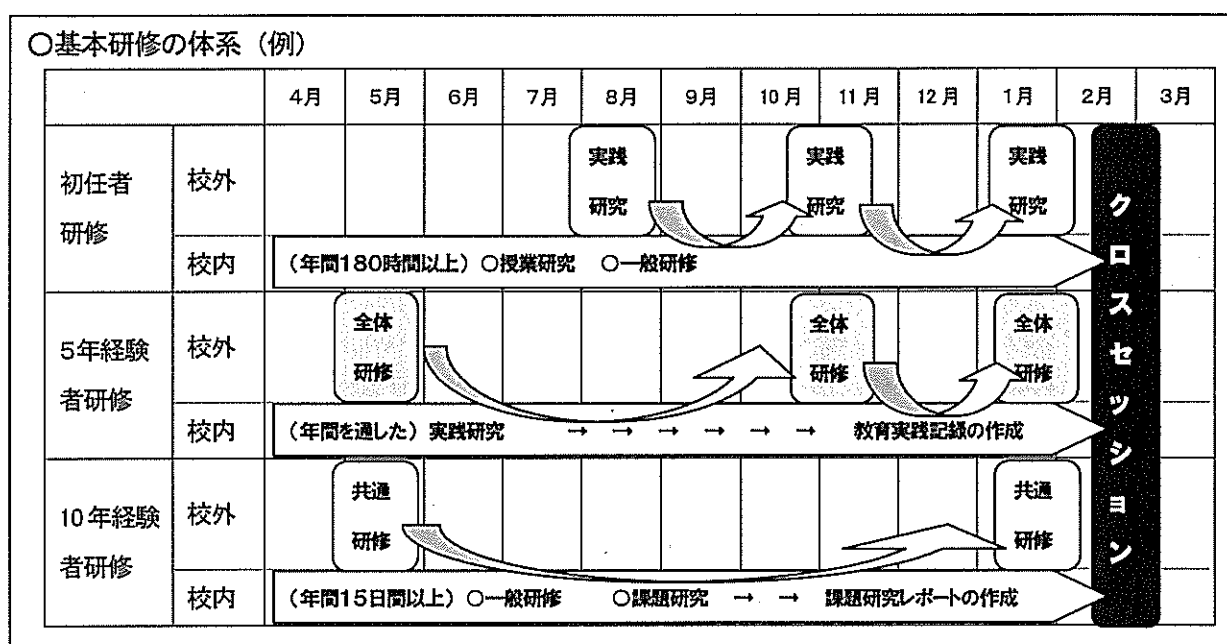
○基本研修の体系（例）

| | | 4月 | 5月 | 6月 | 7月 | 8月 | 9月 | 10月 | 11月 | 12月 | 1月 | 2月 | 3月 |
|---|---|---|---|---|---|---|---|---|---|---|---|---|---|
| 初任者研修 | 校外 | | | | | 実践研究 | | | 実践研究 | | 実践研究 | クロスセッション | |
| | 校内 | （年間180時間以上）○授業研究　○一般研修 | | | | | | | | | | | |
| 5年経験者研修 | 校外 | | 全体研修 | | | | | | 全体研修 | | 全体研修 | | |
| | 校内 | （年間を通した）実践研究　→　→　→　→　→　→　教育実践記録の作成 | | | | | | | | | | | |
| 10年経験者研修 | 校外 | | 共通研修 | | | | | | | | 共通研修 | | |
| | 校内 | （年間15日間以上）○一般研修　○課題研究　→　→　課題研究レポートの作成 | | | | | | | | | | | |